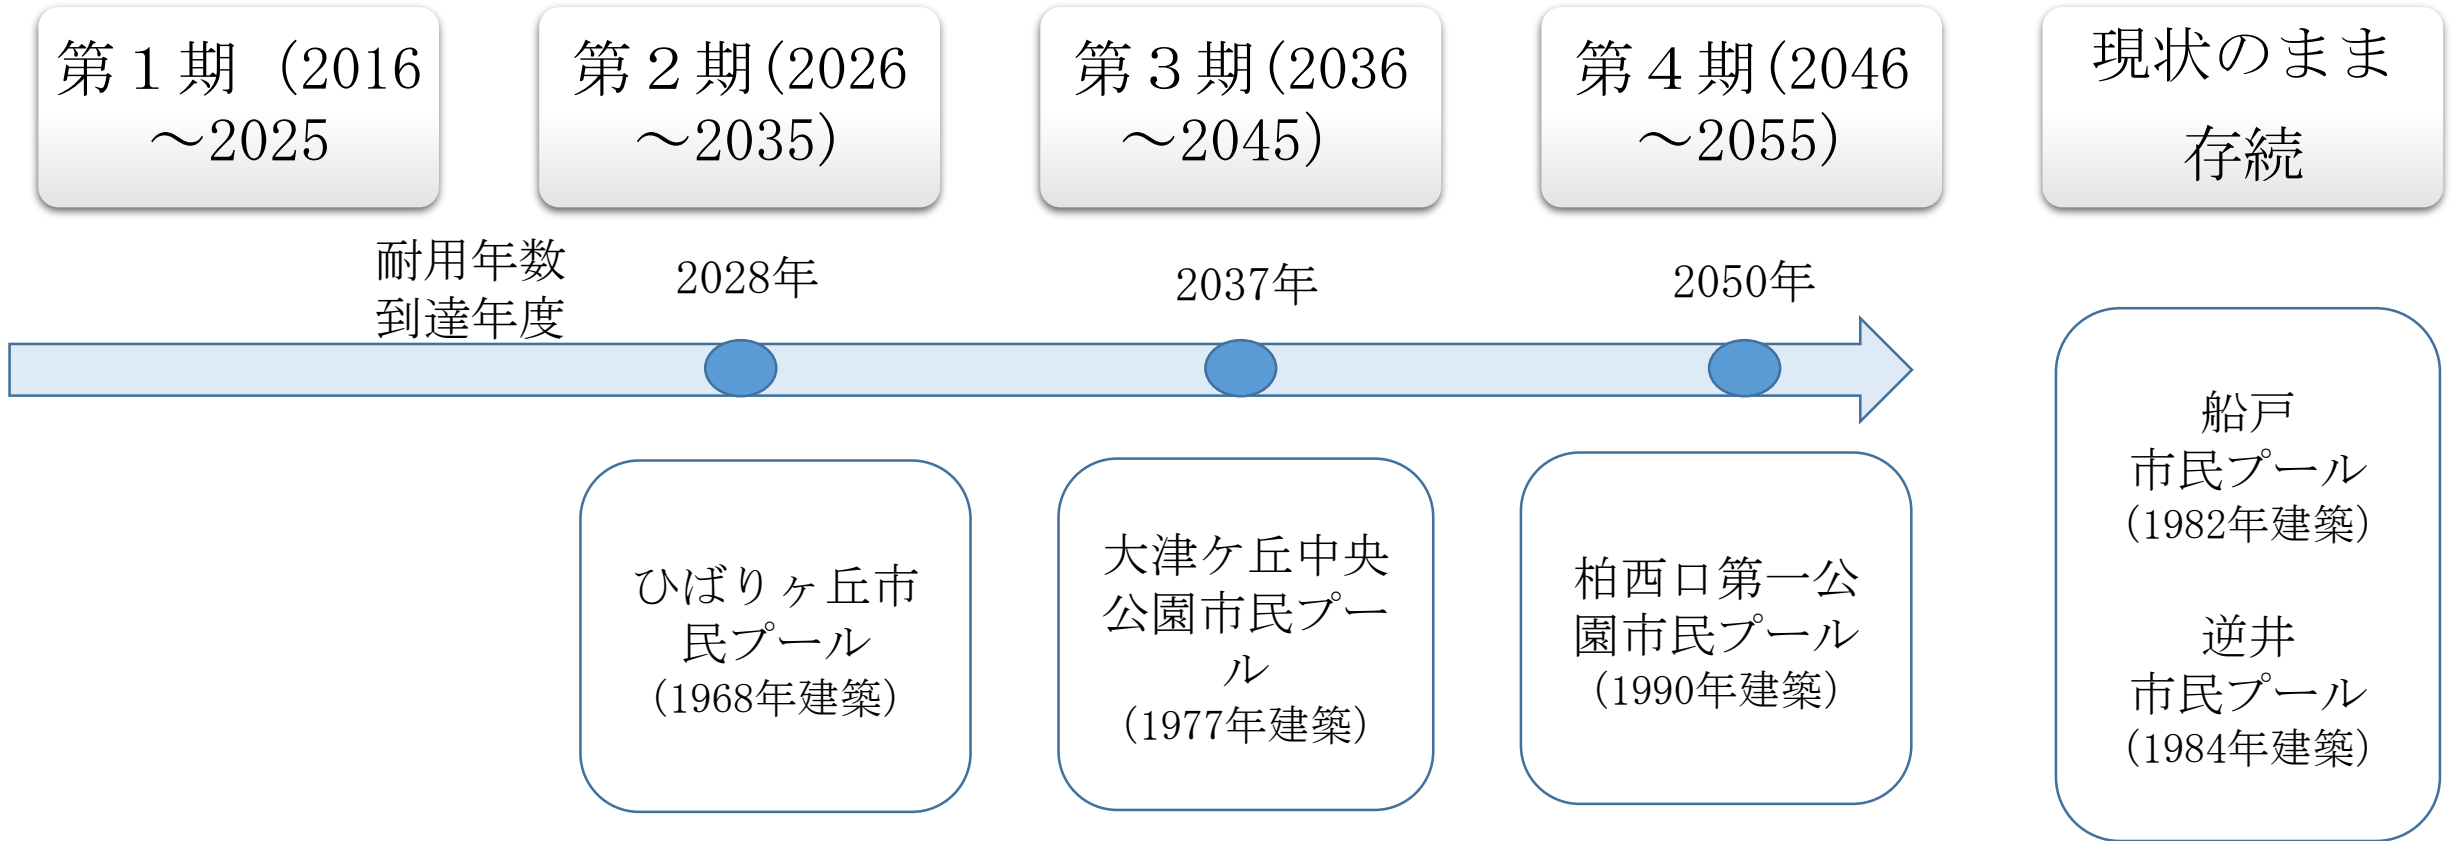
第１期（2016～2025

第２期(2026～2035)

第３期(2036～2045)

第４期(2046～2055)

現状のまま存続

耐用年数到達年度

2028年

2037年

2050年

ひばりヶ丘市民プール
(1968年建築)

大津ケ丘中央公園市民プール
(1977年建築)

柏西口第一公園市民プール
(1990年建築)

船戸
市民プール
(1982年建築)

逆井
市民プール
(1984年建築)